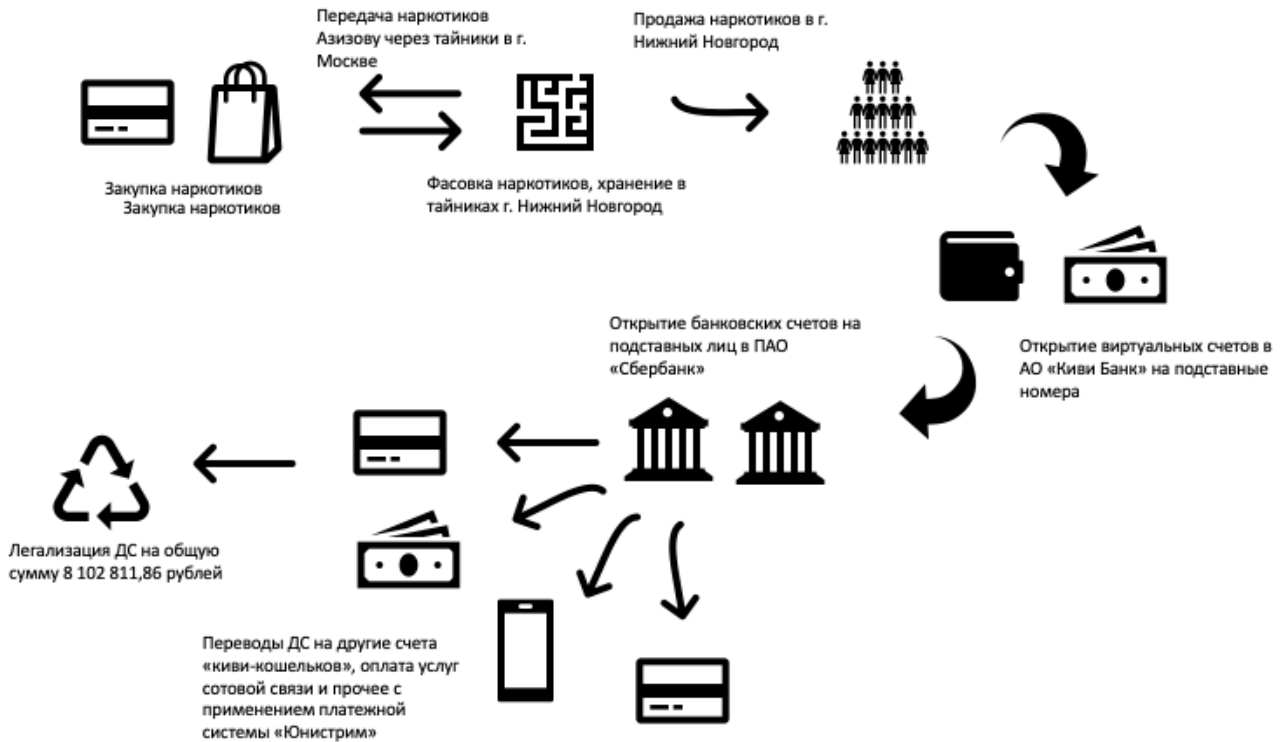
Передача наркотиков Азизову через тайники в г. Москве

Продажа наркотиков в г. Нижний Новгород

Закупка наркотиков
Закупка наркотиков

Фасовка наркотиков, хранение в тайниках г. Нижний Новгород

Открытие банковских счетов на подставных лиц в ПАО «Сбербанк»

Открытие виртуальных счетов в АО «Киви Банк» на подставные номера

Легализация ДС на общую сумму 8 102 811,86 рублей

Переводы ДС на другие счета «киви-кошельков», оплата услуг сотовой связи и прочее с применением платежной системы «Юнистрим»